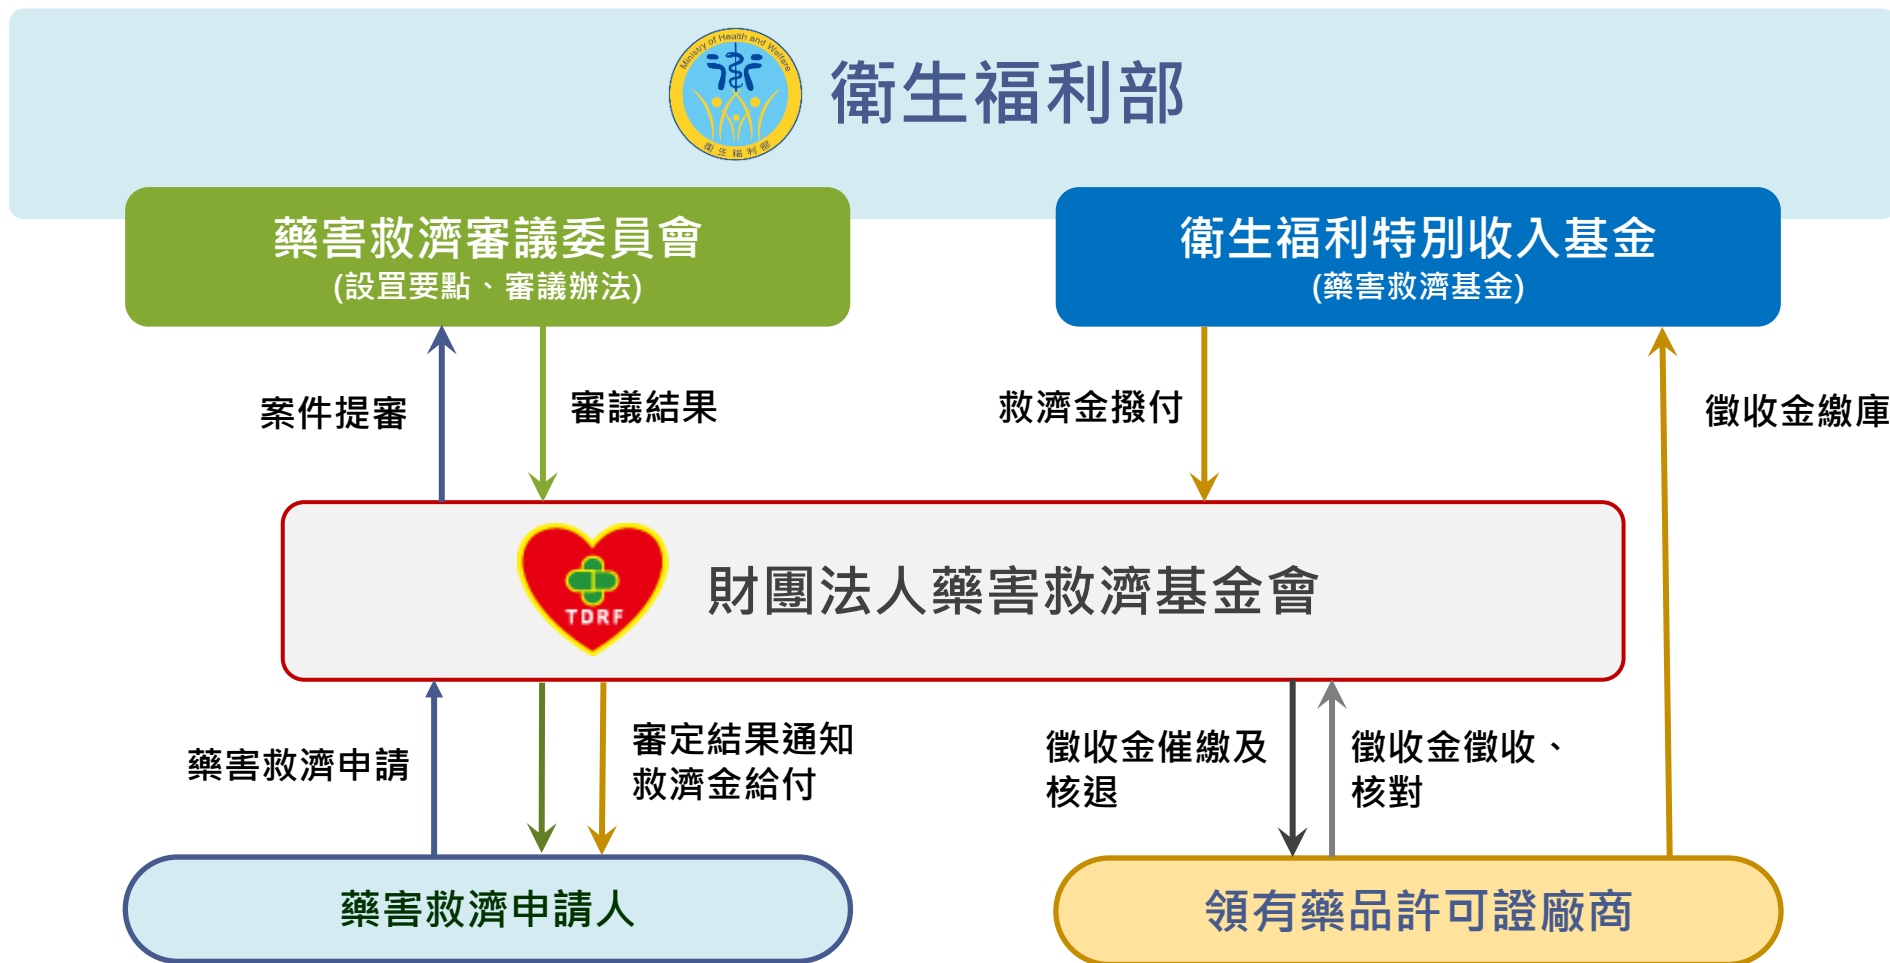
Ministry of Health and Welfare
衛生福利部

衛生福利部

藥害救濟審議委員會
(設置要點、審議辦法)

衛生福利特別收入基金
(藥害救濟基金)

案件提審

審議結果

救濟金撥付

徵收金繳庫

TDRF

財團法人藥害救濟基金會

藥害救濟申請

審定結果通知
救濟金給付

徵收金催繳及
核退

徵收金徵收、
核對

藥害救濟申請人

領有藥品許可證廠商